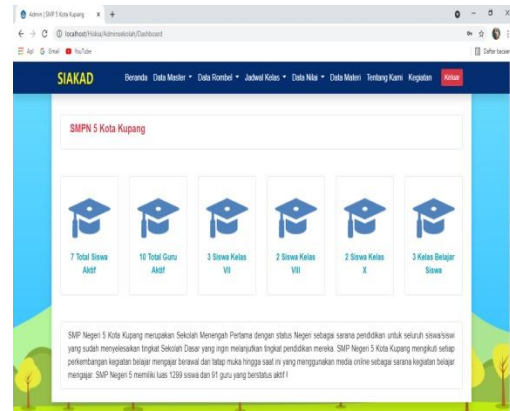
Admin | SMP 5 Kota Kupang × +

localhost/Hiaka/Adminsekolah/Dashboard

Apl G Gmail YouTube

Daftar bacaan

SIAKAD Beranda Data Master ▾ Data Rombel ▾ Jadwal Kelas ▾ Data Nilai ▾ Data Materi Tentang Kami Kegiatan Keluar

SMPN 5 Kota Kupang

7 Total Siswa Aktif

10 Total Guru Aktif

3 Siswa Kelas VII

2 Siswa Kelas VIII

2 Siswa Kelas X

3 Kelas Belajar Siswa

SMP Negeri 5 Kota Kupang merupakan Sekolah Menengah Pertama dengan status Negeri sebagai sarana pendidikan untuk seluruh siswa/siswi yang sudah menyelesaikan tingkat Sekolah Dasar yang ingin melanjutkan tingkat pendidikan mereka. SMP Negeri 5 Kota Kupang mengikuti setiap perkembangan kegiatan belajar mengajar berawal dari tatap muka hingga saat ini yang menggunakan media online sebagai sarana kegiatan belajar mengajar. SMP Negeri 5 memiliki luas 1299 siswa dan 91 guru yang berstatus aktif !